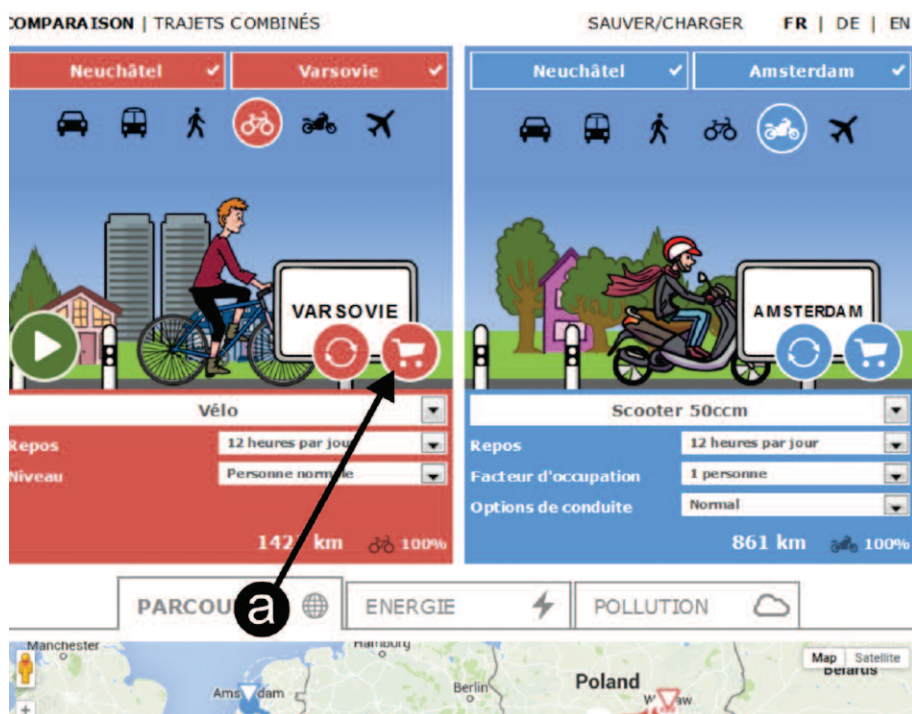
OMPARAISON | TRAJETS COMBINÉS

SAUVER/CHARGER FR | DE | EN

Neuchâtel ✓ Varsovie ✓

Neuchâtel ✓ Amsterdam ✓

VARSOVIE

AMSTERDAM

Vélo

Repos 12 heures par jour

Niveau Personne normale

142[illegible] km 100%

Scooter 50ccm

Repos 12 heures par jour

Facteur d'occupation 1 personne

Options de conduite Normal

861 km 100%

a

PARCOU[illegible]

ENERGIE

POLLUTION

Manchester

Hamburg

Map Satellite

Belarus

Amsterdam

Berlin

Poland

W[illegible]aw